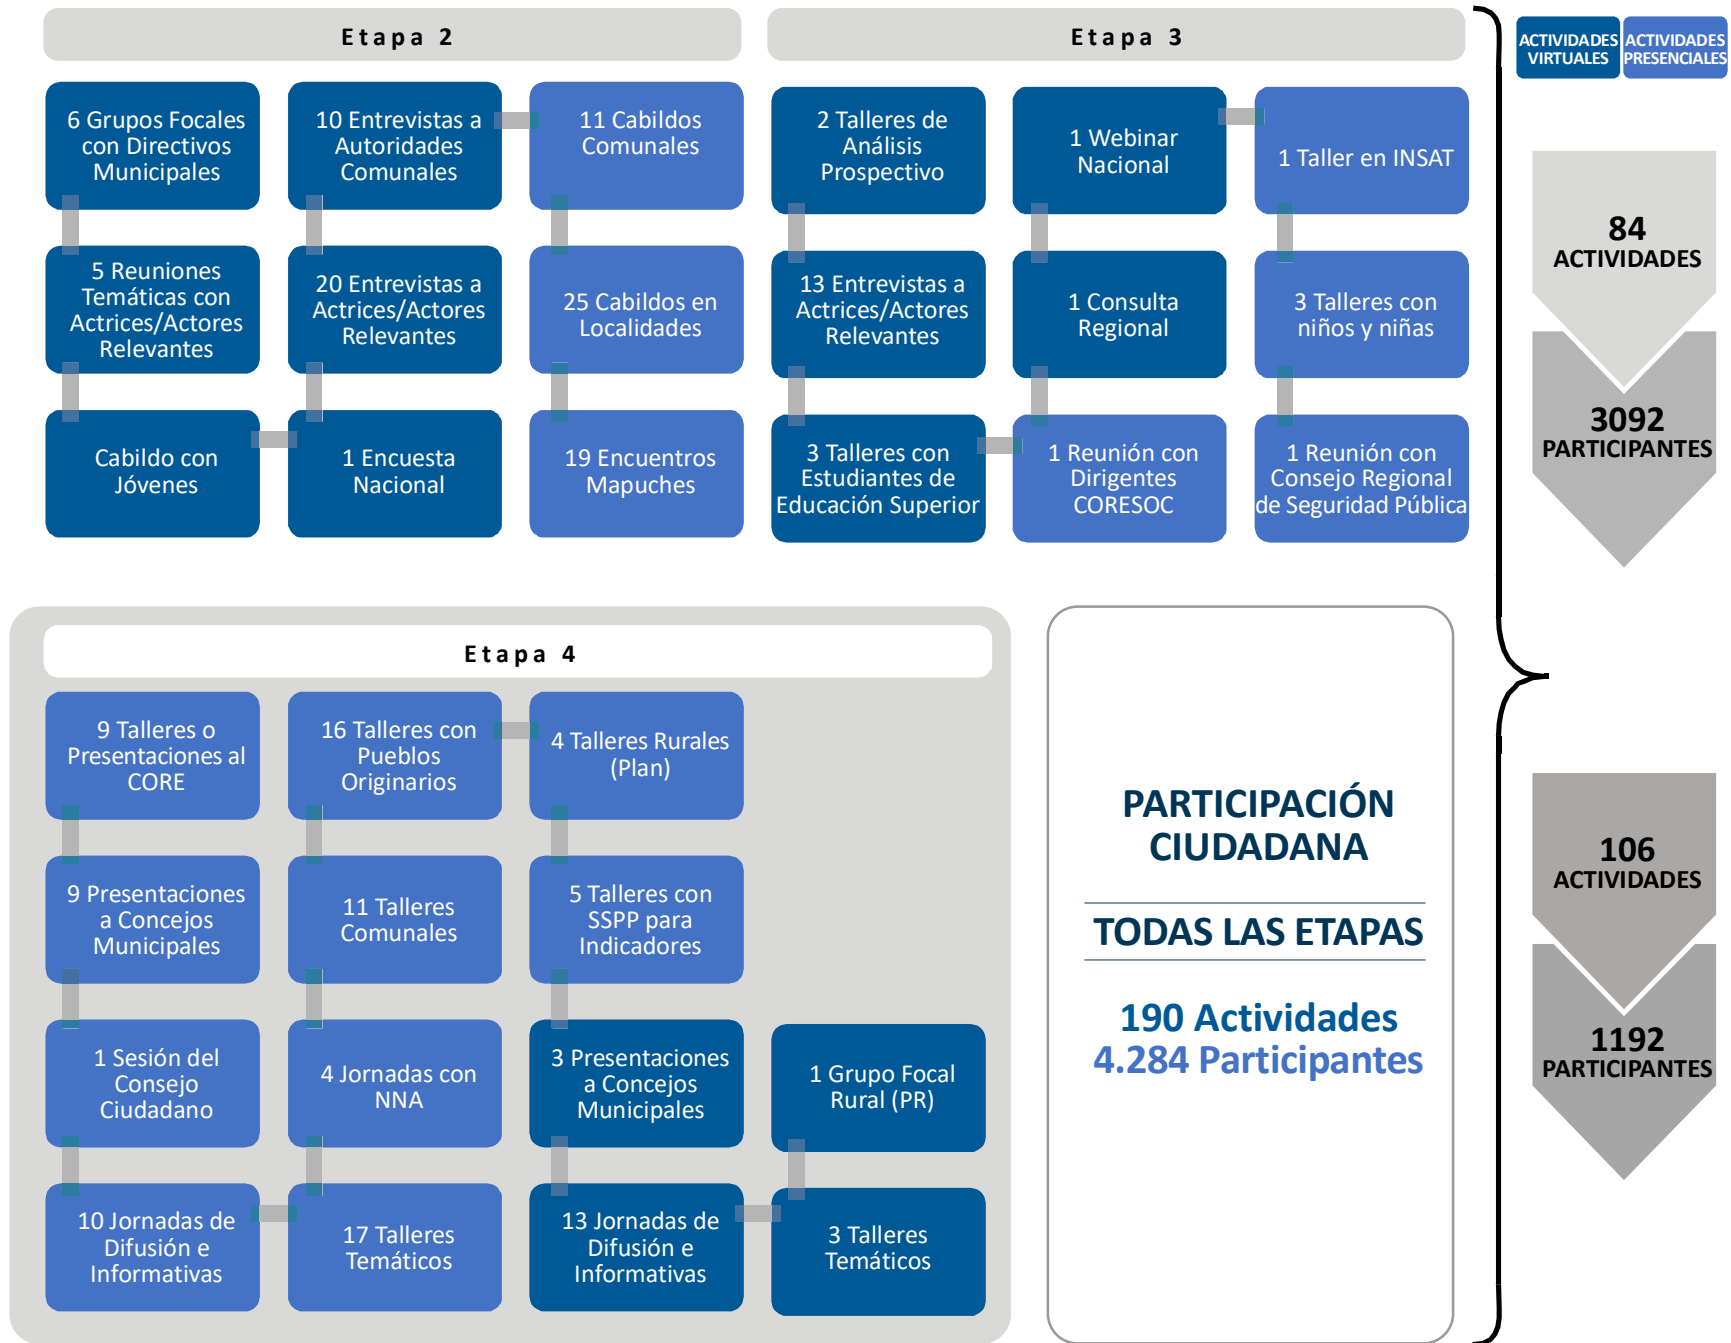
Etapa 2

6 Grupos Focales con Directivos Municipales

10 Entrevistas a Autoridades Comunales

11 Cabildos Comunales

5 Reuniones Temáticas con Actrices/Actores Relevantes

20 Entrevistas a Actrices/Actores Relevantes

25 Cabildos en Localidades

Cabildo con Jóvenes

1 Encuesta Nacional

19 Encuentros Mapuches

Etapa 3

2 Talleres de Análisis Prospectivo

1 Webinar Nacional

1 Taller en INSAT

13 Entrevistas a Actrices/Actores Relevantes

1 Consulta Regional

3 Talleres con niños y niñas

3 Talleres con Estudiantes de Educación Superior

1 Reunión con Dirigentes CORESOC

1 Reunión con Consejo Regional de Seguridad Pública

ACTIVIDADES VIRTUALES

ACTIVIDADES PRESENCIALES

84 ACTIVIDADES

3092 PARTICIPANTES

Etapa 4

9 Talleres o Presentaciones al CORE

16 Talleres con Pueblos Originarios

4 Talleres Rurales (Plan)

9 Presentaciones a Concejos Municipales

11 Talleres Comunales

5 Talleres con SSPP para Indicadores

1 Sesión del Consejo Ciudadano

4 Jornadas con NNA

3 Presentaciones a Concejos Municipales

1 Grupo Focal Rural (PR)

10 Jornadas de Difusión e Informativas

17 Talleres Temáticos

13 Jornadas de Difusión e Informativas

3 Talleres Temáticos

PARTICIPACIÓN CIUDADANA

TODAS LAS ETAPAS

190 Actividades
4.284 Participantes

106 ACTIVIDADES

1192 PARTICIPANTES